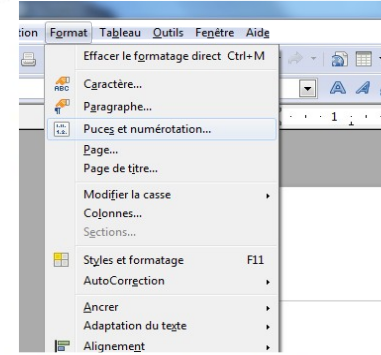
tion Format Tableau Outils Fenêtre Aide

Effacer le formatage direct Ctrl+M

Caractère...

Paragraphe...

Puces et numérotation...

Page...

Page de titre...

Modifier la casse

Colonnes...

Sections...

Styles et formatage F11

AutoCorrection

Ancrer

Adaptation du texte

Alignement

1